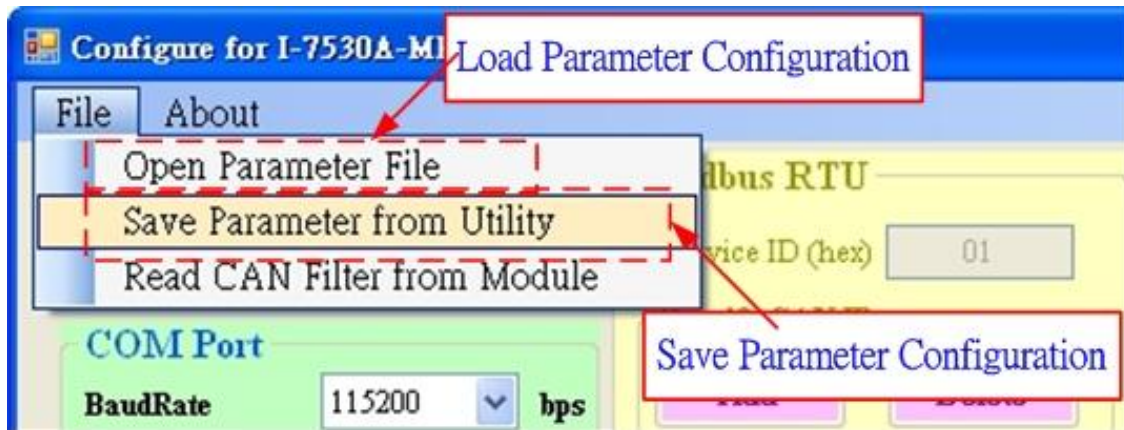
Configure for I-7530A-MI

Load Parameter Configuration

File About

Open Parameter File

Save Parameter from Utility

Read CAN Filter from Module

dbus RTU

vice ID (hex) 01

COM Port

BaudRate 115200 bps

Save Parameter Configuration